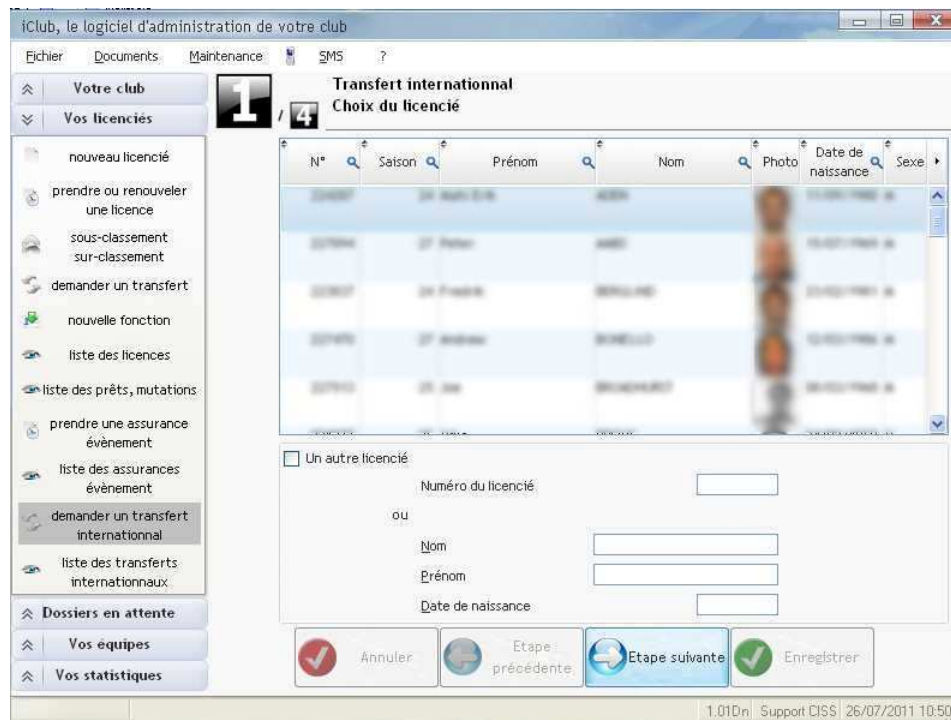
iClub, le logiciel d'administration de votre club

Fichier Documents Maintenance SMS ?

Votre club
Vos licenciés

nouveau licencié
prendre ou renouveler une licence
sous-classement sur-classement
demander un transfert
nouvelle fonction
liste des licences
liste des prêts, mutations
prendre une assurance évènement
liste des assurances évènement
demander un transfert internationnal
liste des transferts internationnaux

Dossiers en attente
Vos équipes
Vos statistiques

1 / 4
Transfert internationnal
Choix du licencié

| N° | Saison | Prénom | Nom | Photo | Date de naissance | Sexe |
|---|---|---|---|---|---|---|
| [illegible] | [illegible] | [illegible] | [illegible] | | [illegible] | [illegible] |
| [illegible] | 27 | Peter | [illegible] | | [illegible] | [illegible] |
| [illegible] | 24 | Fredrik | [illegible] | | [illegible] | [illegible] |
| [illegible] | 27 | Andreas | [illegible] | | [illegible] | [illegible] |
| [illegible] | 25 | Joe | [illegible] | | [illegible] | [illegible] |

Un autre licencié
Numéro du licencié
ou
Nom
Prénom
Date de naissance

Annuler
Etape précédente
Etape suivante
Enregistrer

1.01Dn Support CISS 26/07/2011 10:50